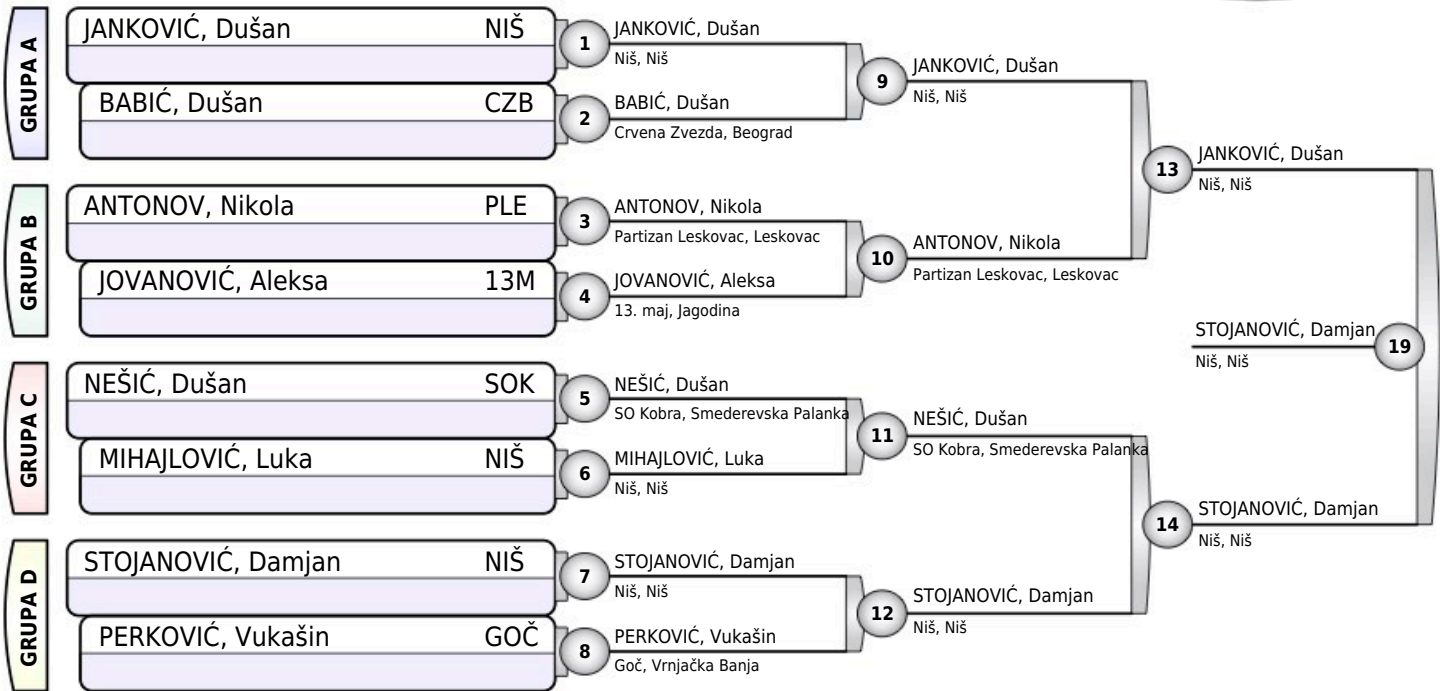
GRUPA A

JANKOVIĆ, Dušan NIŠ

BABIĆ, Dušan CZB

GRUPA B

ANTONOV, Nikola PLE

JOVANOVIĆ, Aleksa 13M

GRUPA C

NEŠIĆ, Dušan SOK

MIHAJLOVIĆ, Luka NIŠ

GRUPA D

STOJANOVIĆ, Damjan NIŠ

PERKOVIĆ, Vukašin GOČ

1 JANKOVIĆ, Dušan
Niš, Niš

2 BABIĆ, Dušan
Crvena Zvezda, Beograd

3 ANTONOV, Nikola
Partizan Leskovac, Leskovac

4 JOVANOVIĆ, Aleksa
13. maj, Jagodina

5 NEŠIĆ, Dušan
SO Kobra, Smederevska Palanka

6 MIHAJLOVIĆ, Luka
Niš, Niš

7 STOJANOVIĆ, Damjan
Niš, Niš

8 PERKOVIĆ, Vukašin
Goč, Vrnjačka Banja

9 JANKOVIĆ, Dušan
Niš, Niš

10 ANTONOV, Nikola
Partizan Leskovac, Leskovac

11 NEŠIĆ, Dušan
SO Kobra, Smederevska Palanka

12 STOJANOVIĆ, Damjan
Niš, Niš

13 JANKOVIĆ, Dušan
Niš, Niš

14 STOJANOVIĆ, Damjan
Niš, Niš

19 STOJANOVIĆ, Damjan
Niš, Niš